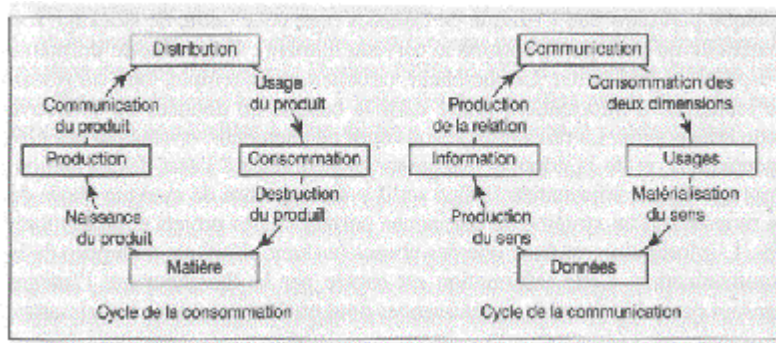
Distribution

Communication du produit

Usage du produit

Production

Consommation

Naissance du produit

Destruction du produit

Matière

Cycle de la consommation

Communication

Production de la relation

Consommation des deux dimensions

Information

Usages

Production du sens

Matérialisation du sens

Données

Cycle de la communication